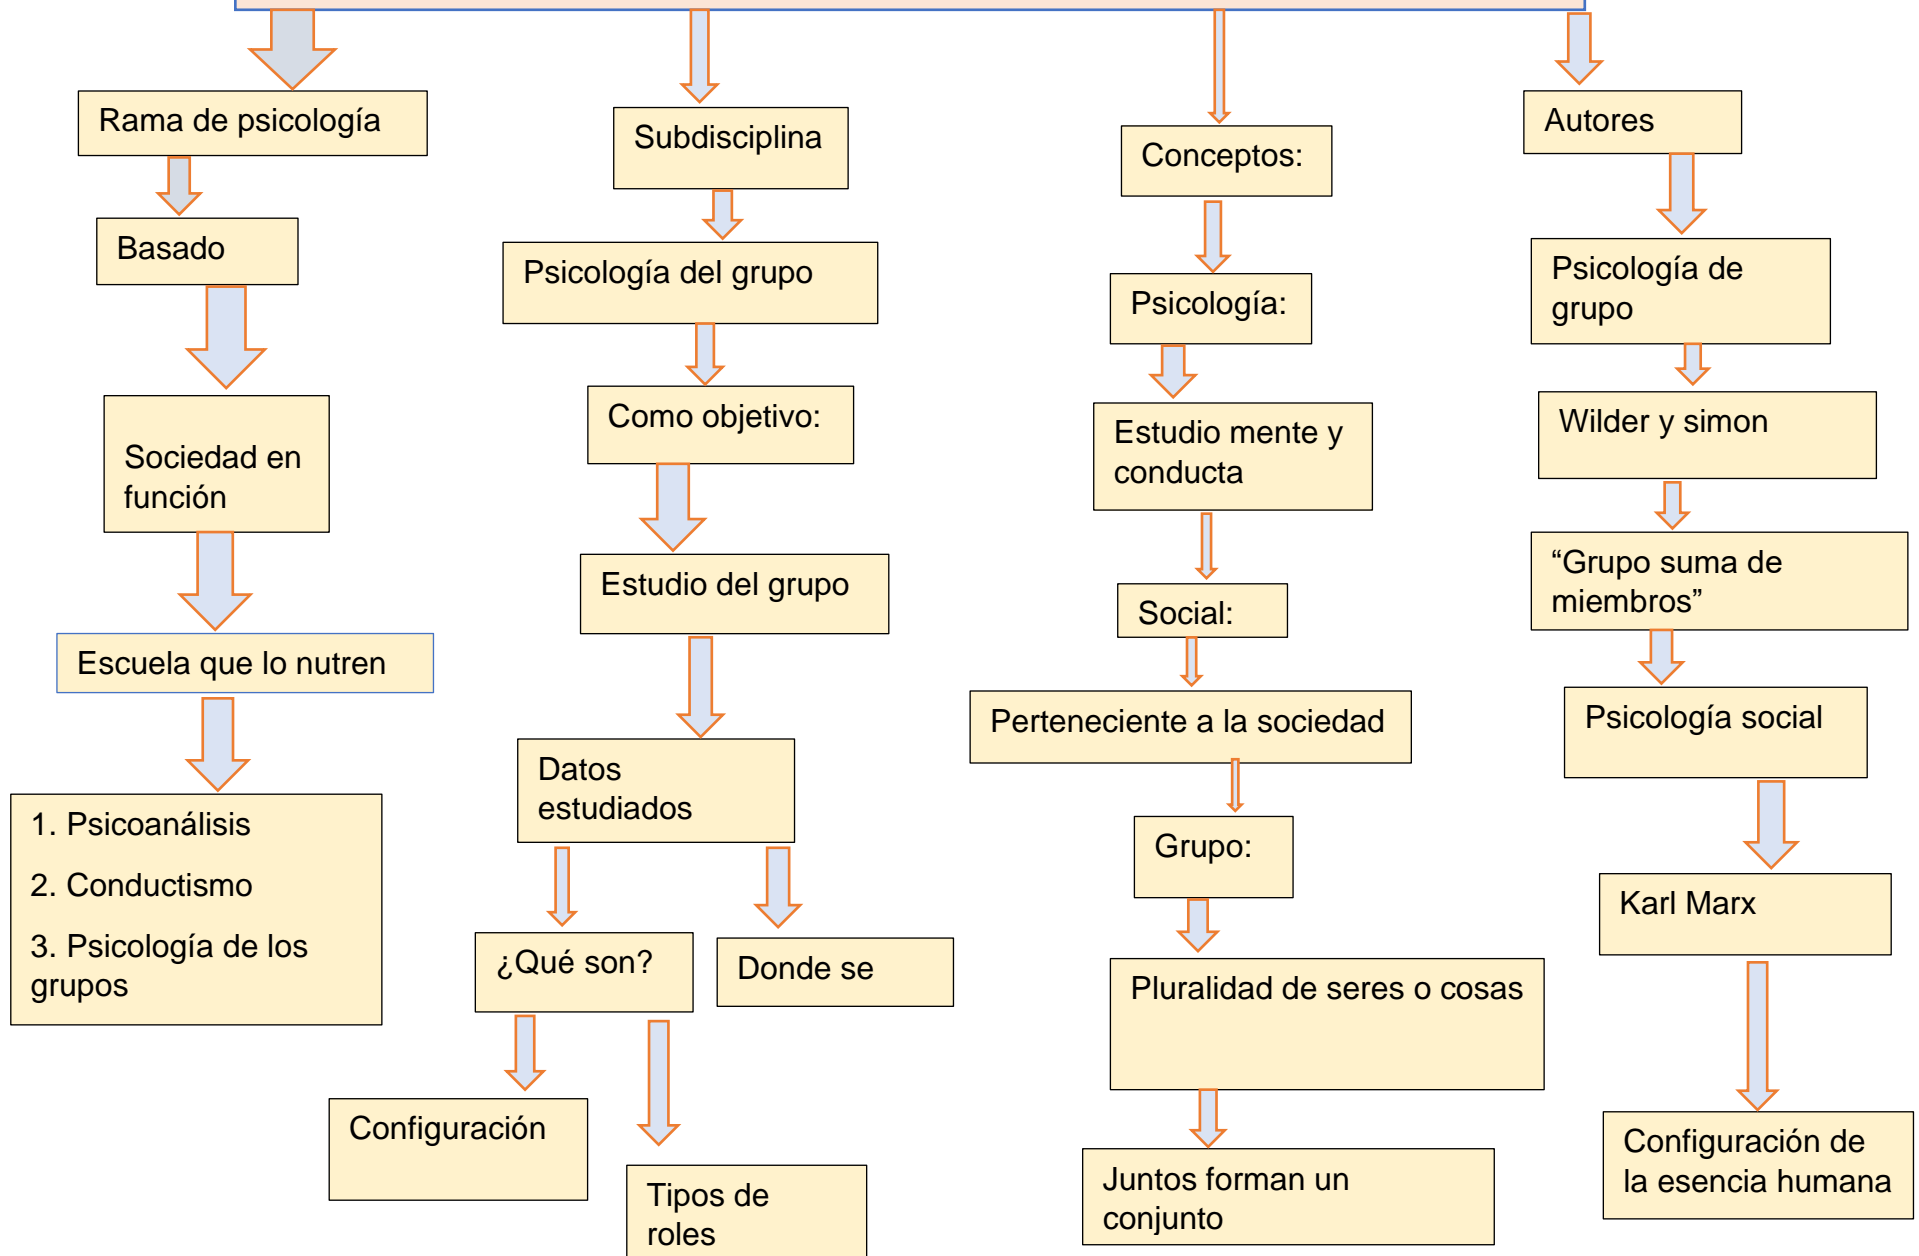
Rama de psicología

Basado

Sociedad en función

Escuela que lo nutren

1. Psicoanálisis

2. Conductismo

3. Psicología de los grupos

Subdisciplina

Psicología del grupo

Como objetivo:

Estudio del grupo

Datos estudiados

¿Qué son?

Donde se

Configuración

Tipos de roles

Conceptos:

Psicología:

Estudio mente y conducta

Social:

Perteneciente a la sociedad

Grupo:

Pluralidad de seres o cosas

Juntos forman un conjunto

Autores

Psicología de grupo

Wilder y simon

“Grupo suma de miembros”

Psicología social

Karl Marx

Configuración de la esencia humana